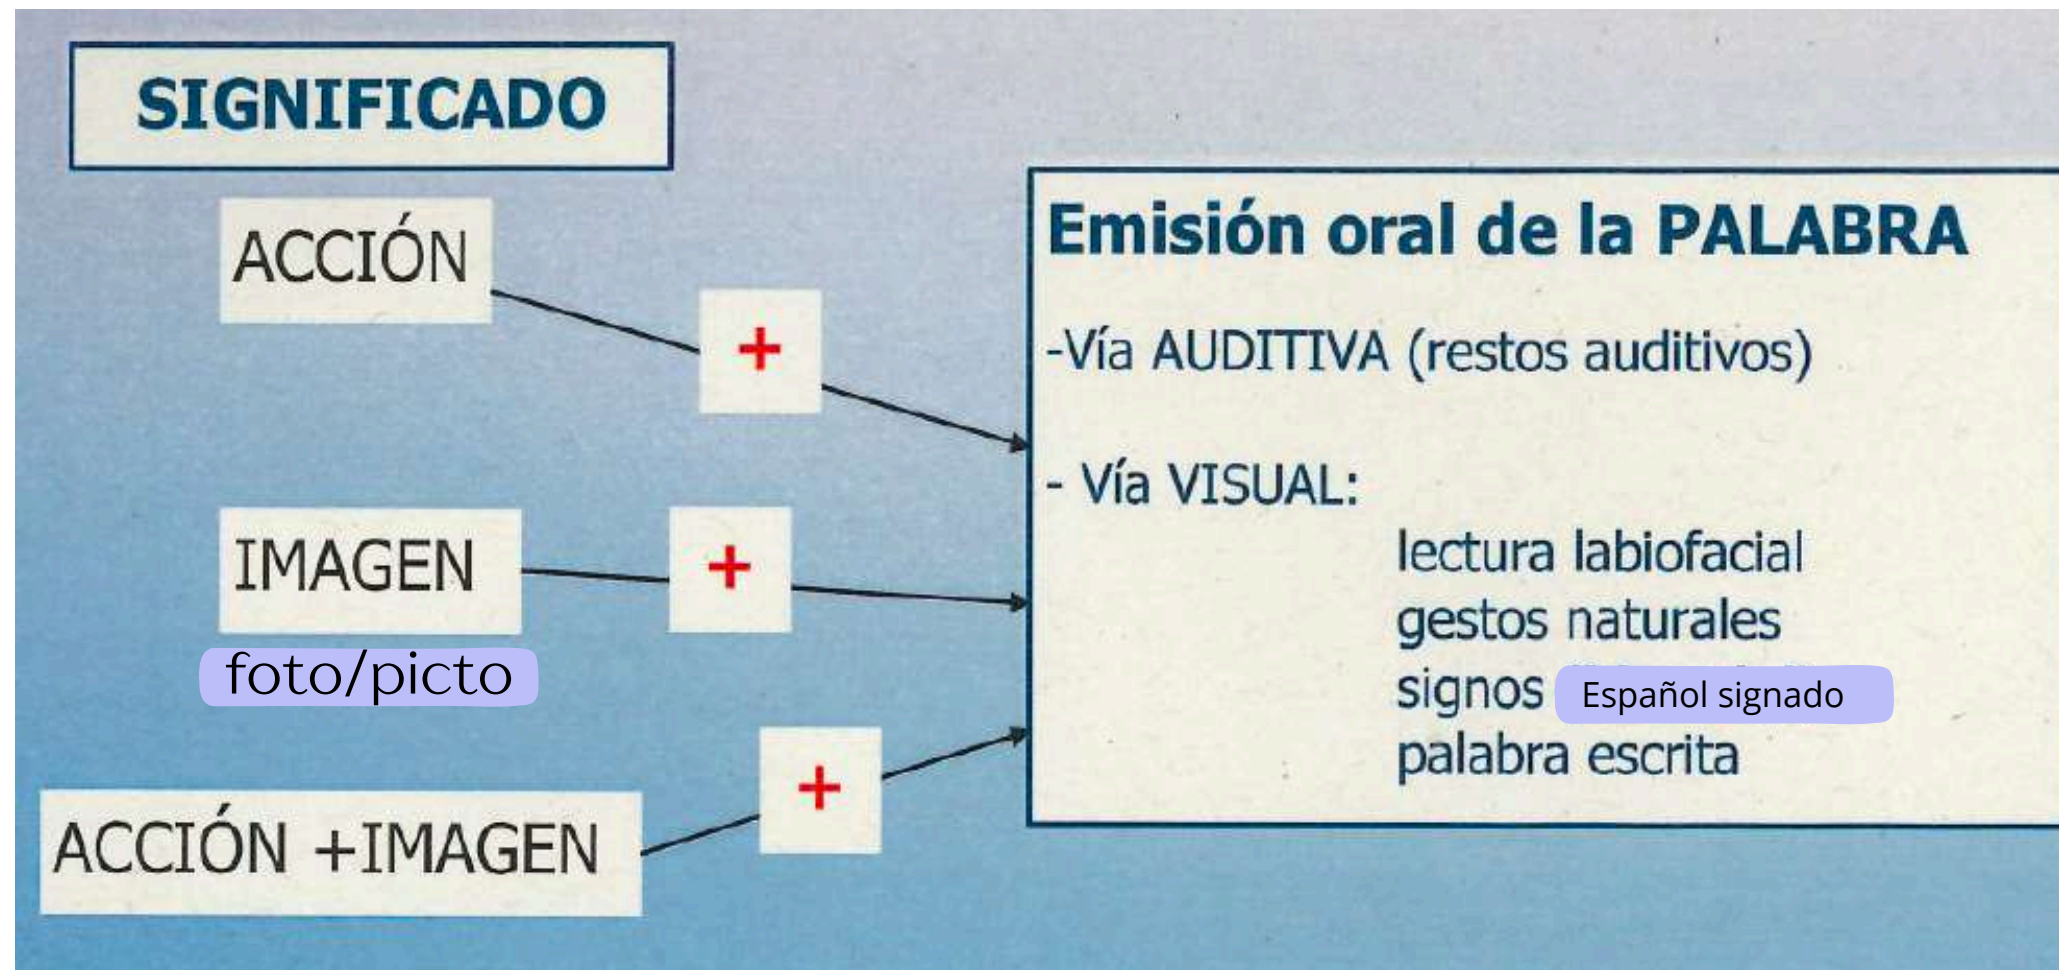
SIGNIFICADO

ACCIÓN

+

IMAGEN

+

foto/picto

ACCIÓN +IMAGEN

+

Emisión oral de la PALABRA

-Vía AUDITIVA (restos auditivos)

- Vía VISUAL:

lectura labiofacial
gestos naturales
signos Español signado
palabra escrita